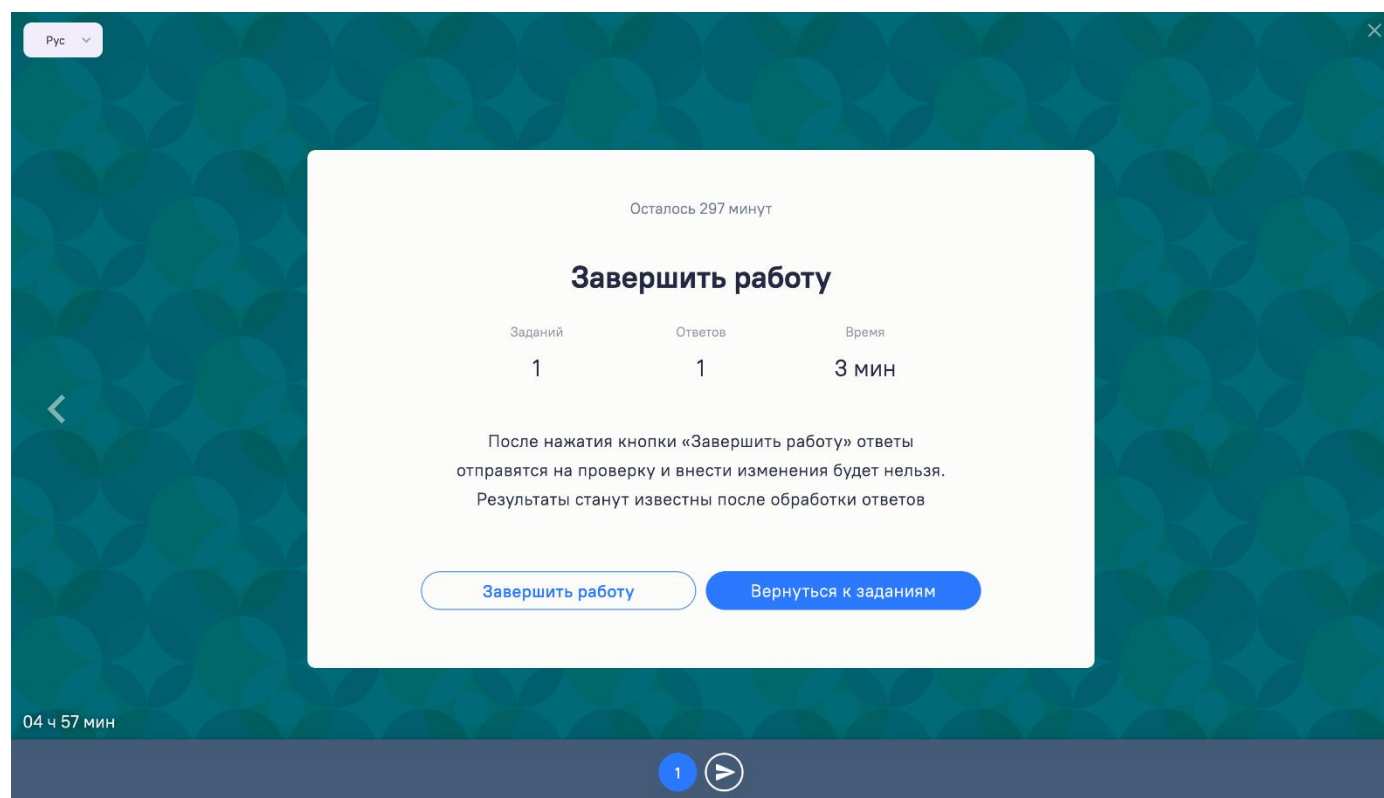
Рус

Осталось 297 минут

Завершить работу

| Заданий | Ответов | Время |
|---|---|---|
| 1 | 1 | 3 мин |

После нажатия кнопки «Завершить работу» ответы отправятся на проверку и внести изменения будет нельзя. Результаты станут известны после обработки ответов

Завершить работу

Вернуться к заданиям

04 ч 57 мин

1